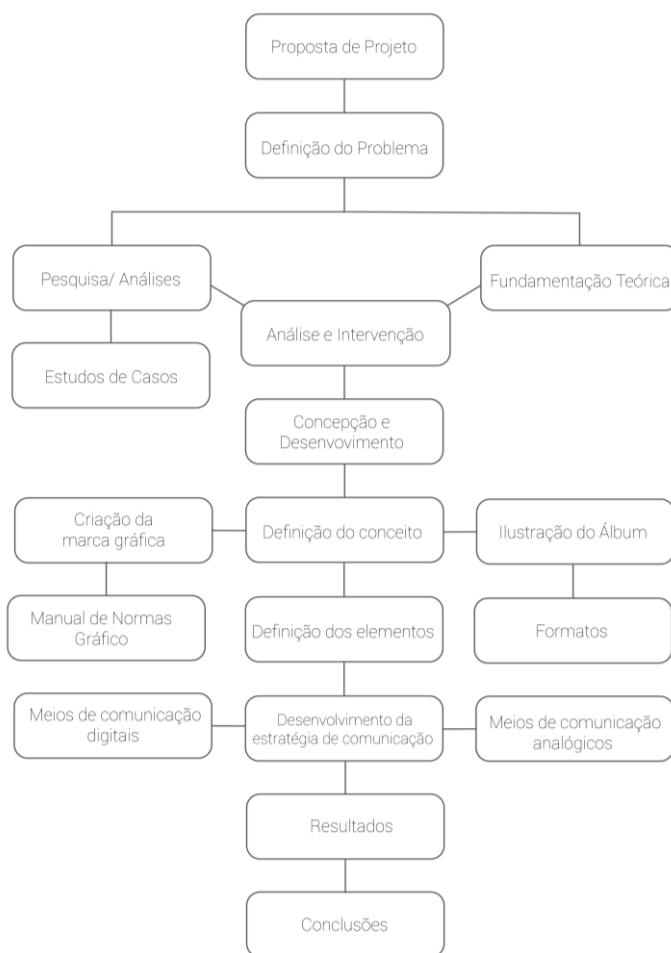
Proposta de Projeto

Definição do Problema

Pesquisa/ Análises

Fundamentação Teórica

Análise e Intervenção

Estudos de Casos

Concepção e Desenvolvimento

Criação da marca gráfica

Definição do conceito

Ilustração do Álbum

Manual de Normas Gráfico

Definição dos elementos

Formatos

Meios de comunicação digitais

Desenvolvimento da estratégia de comunicação

Meios de comunicação analógicos

Resultados

Conclusões